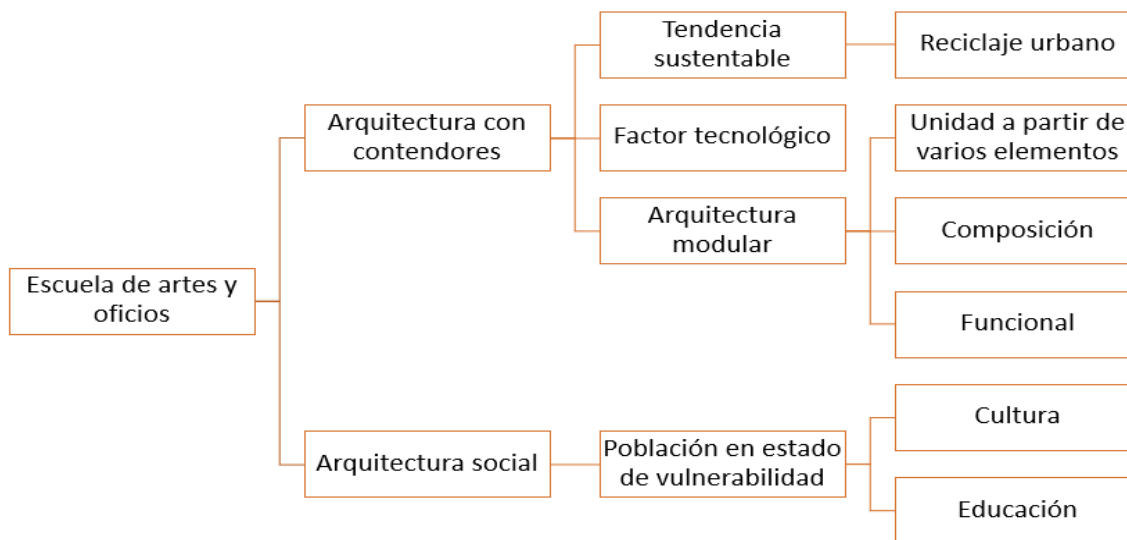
Escuela de artes y oficios

Arquitectura con contendores

Tendencia sustentable

Reciclaje urbano

Factor tecnológico

Arquitectura modular

Unidad a partir de varios elementos

Composición

Funcional

Arquitectura social

Población en estado de vulnerabilidad

Cultura

Educación